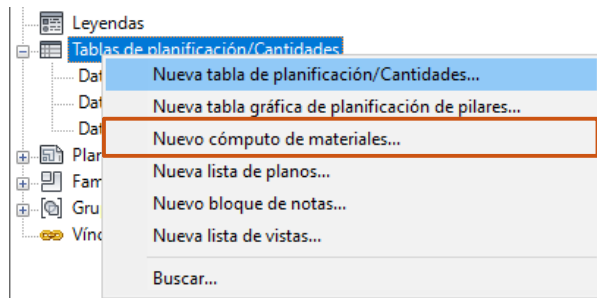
Leyendas
Tablas de planificación/Cantidades
Dat
Dat
Dat
Plar
Fam
Gru
Vínc

Nueva tabla de planificación/Cantidades...
Nueva tabla gráfica de planificación de pilares...
Nuevo cómputo de materiales...
Nueva lista de planos...
Nuevo bloque de notas...
Nueva lista de vistas...
Buscar...